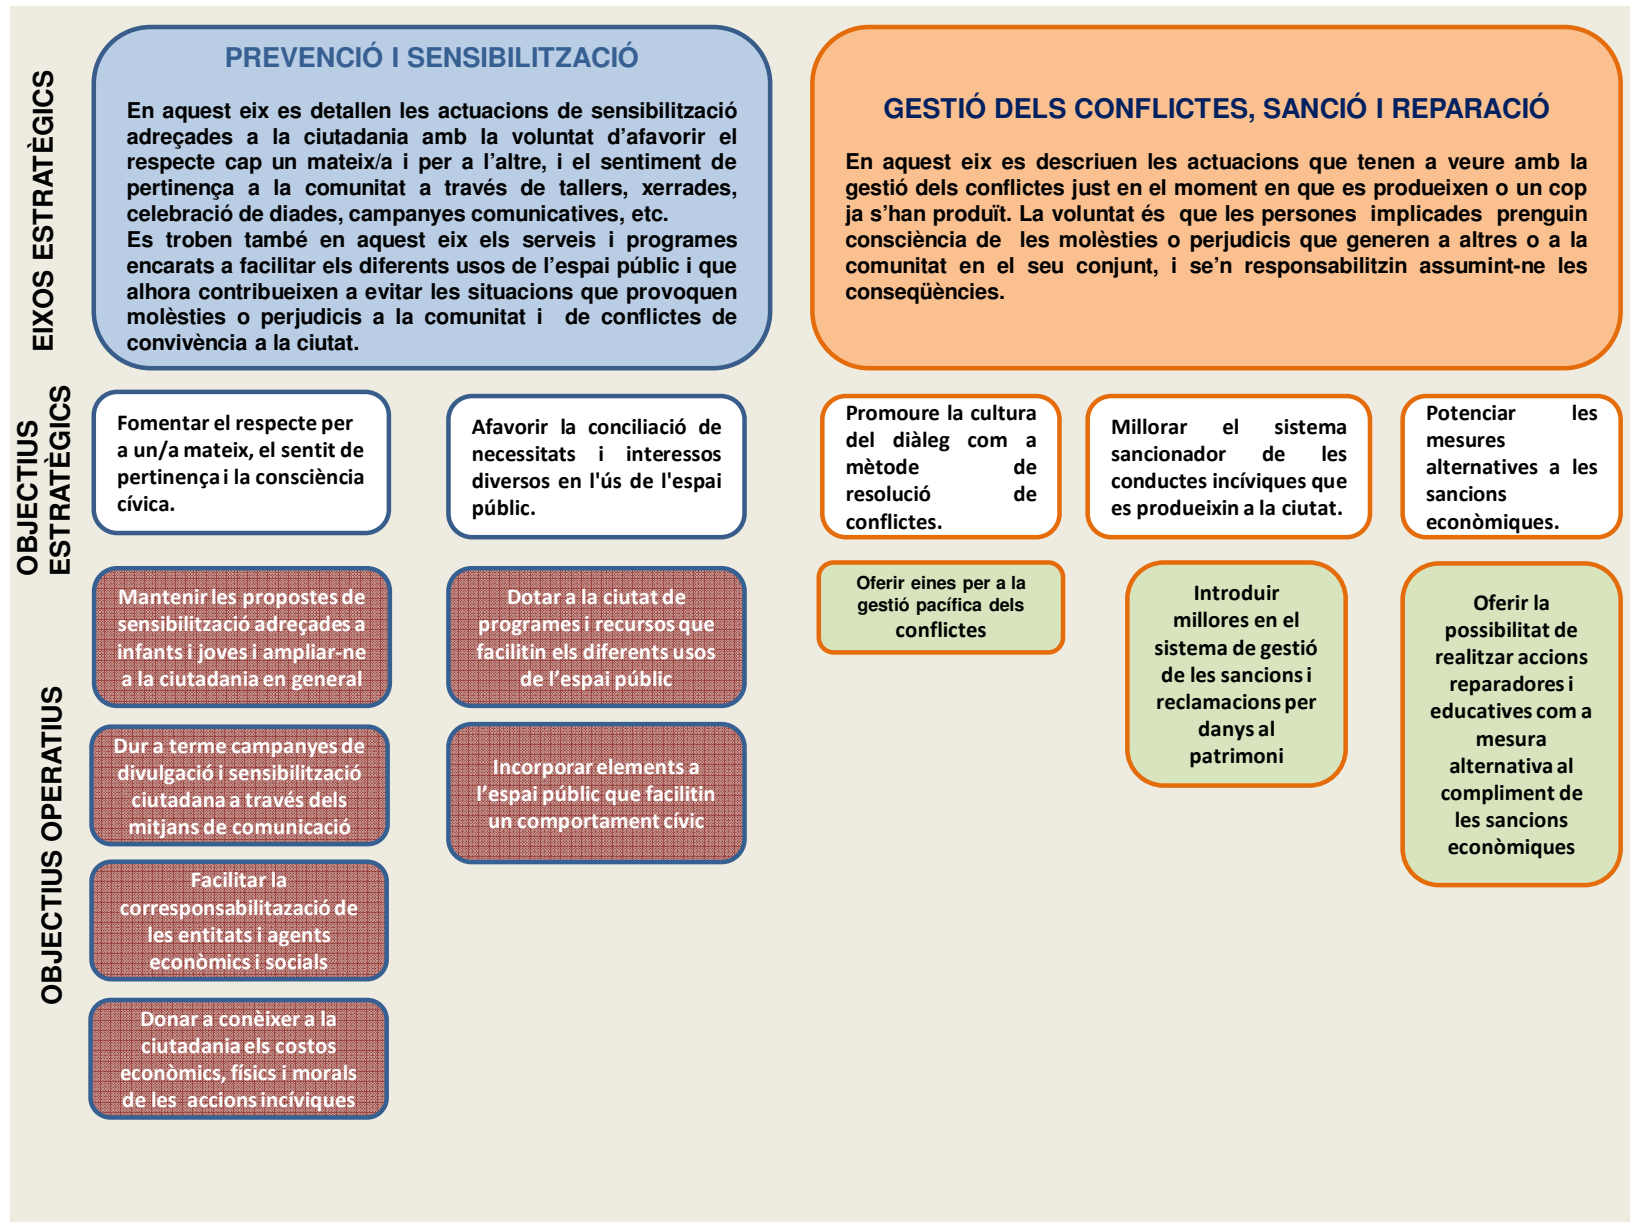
EIXOS ESTRATÈGICS

PREVENCIÓ I SENSIBILITZACIÓ

En aquest eix es detallen les actuacions de sensibilització adreçades a la ciutadania amb la voluntat d'afavorir el respecte cap un mateix/a i per a l'altre, i el sentiment de pertinença a la comunitat a través de tallers, xerrades, celebració de diades, campanyes comunicatives, etc.
Es troben també en aquest eix els serveis i programes encarats a facilitar els diferents usos de l'espai públic i que alhora contribueixen a evitar les situacions que provoquen molèsties o perjudicis a la comunitat i de conflictes de convivència a la ciutat.

GESTIÓ DELS CONFLICTES, SANCIÓ I REPARACIÓ

En aquest eix es descriuen les actuacions que tenen a veure amb la gestió dels conflictes just en el moment en que es produeixen o un cop ja s'han produït. La voluntat és que les persones implicades prenguin consciència de les molèsties o perjudicis que generen a altres o a la comunitat en el seu conjunt, i se'n responsabilitzin assumint-ne les conseqüències.

OBJECTIUS ESTRATÈGICS

Fomentar el respecte per a un/a mateix, el sentit de pertinença i la consciència cívica.

Afavorir la conciliació de necessitats i interessos diversos en l'ús de l'espai públic.

Promoure la cultura del diàleg com a mètode de resolució de conflictes.

Millorar el sistema sancionador de les conductes incíviques que es produeixin a la ciutat.

Potenciar les mesures alternatives a les sancions econòmiques.

OBJECTIUS OPERATIUS

Mantenir les propostes de sensibilització adreçades a infants i joves i ampliar-ne a la ciutadania en general

Dur a terme campanyes de divulgació i sensibilització ciutadana a través dels mitjans de comunicació

Facilitar la corresponsabilitazació de les entitats i agents econòmics i socials

Donar a conèixer a la ciutadania els costos econòmics, físics i morals de les accions incíviques

Dotar a la ciutat de programes i recursos que facilitin els diferents usos de l'espai públic

Incorporar elements a l'espai públic que facilitin un comportament cívic

Oferir eines per a la gestió pacífica dels conflictes

Introduir millores en el sistema de gestió de les sancions i reclamacions per danys al patrimoni

Oferir la possibilitat de realitzar accions reparadores i educatives com a mesura alternativa al compliment de les sancions econòmiques